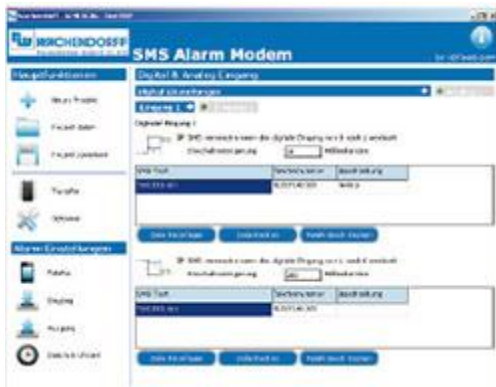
SMS Alarm Modem

Hauptfunktionen

Neues Projekt

Projekt laden

Projekt speichern

Transfer

Optionen

Alarm Einstellungen

Telefon

Eingang

Ausgang

Datum & Uhrzeit

Digital & Analog Eingang

Digitale Eingänge

Eingang 1

Digitaler Eingang 1

Einschaltverzögerung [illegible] Millisekunden

| SMS Text | Telefonnummer | Beschreibung |
|---|---|---|
| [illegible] | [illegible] | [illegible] |

Zeile hinzufügen | Zeile löschen | Telefonbuch Export

Einschaltverzögerung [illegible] Millisekunden

| SMS Text | Telefonnummer | Beschreibung |
|---|---|---|
| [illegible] | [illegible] | |

Zeile hinzufügen | Zeile löschen | Telefonbuch Export